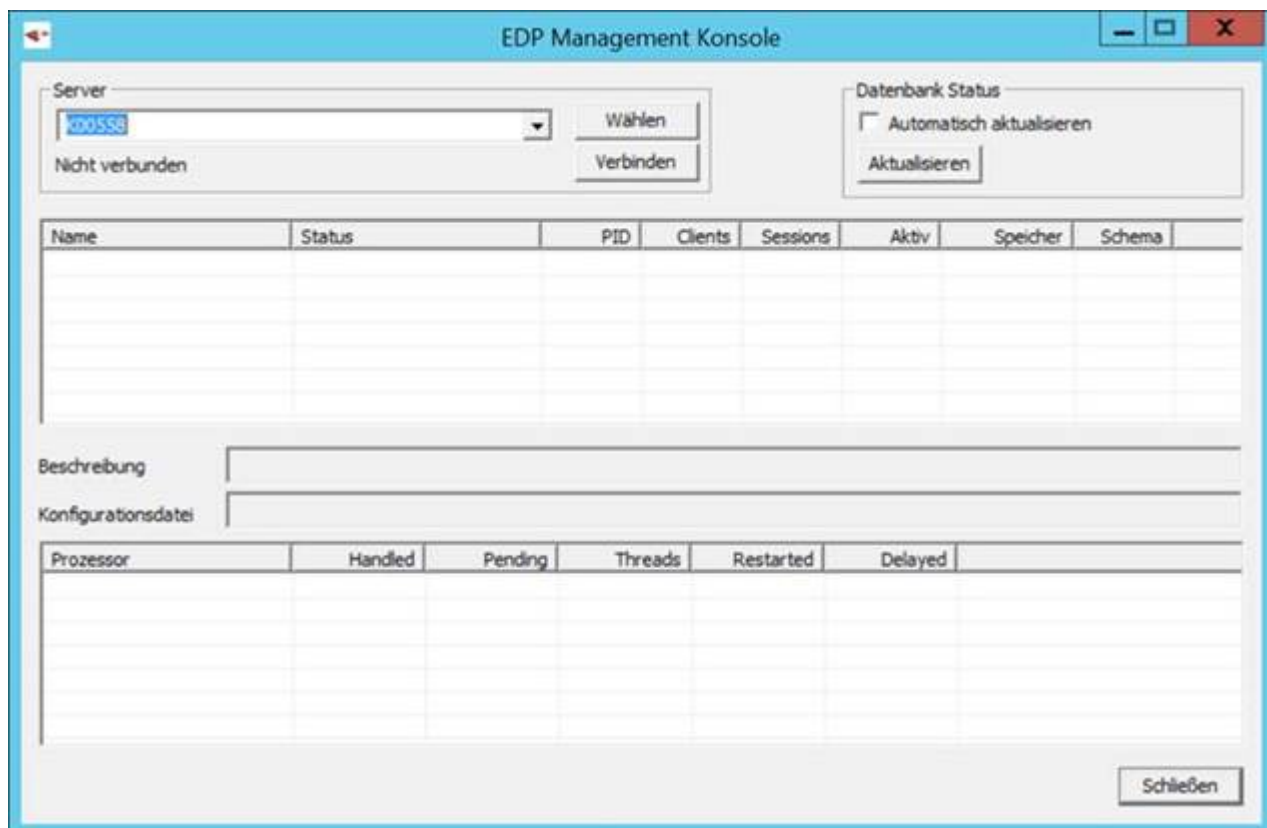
EDP Management Konsole

Server
x00558
Wählen
Verbinden
Nicht verbunden

Datenbank Status
Automatisch aktualisieren
Aktualisieren

| Name | Status | PID | Clients | Sessions | Aktiv | Speicher | Schema |
|---|---|---|---|---|---|---|---|

Beschreibung
Konfigurationsdatei

| Prozessor | Handled | Pending | Threads | Restarted | Delayed |
|---|---|---|---|---|---|

Schließen